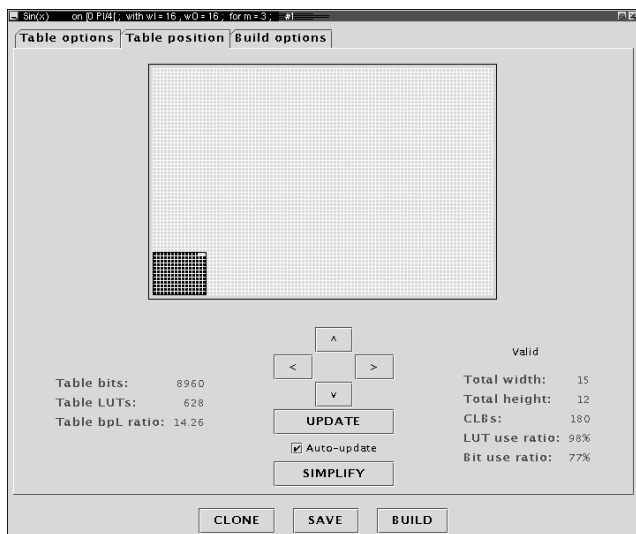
Sin(x) on [0 PI/4[ ; with wI = 16 , wO = 16 ; for m = 3 ; #1

Table options | Table position | Build options

^

< >

v

Valid

Table bits: 8960
Table LUTs: 628
Table bpL ratio: 14.26

UPDATE

Auto-update

SIMPLIFY

Total width: 15
Total height: 12
CLBs: 180
LUT use ratio: 98%
Bit use ratio: 77%

CLONE SAVE BUILD